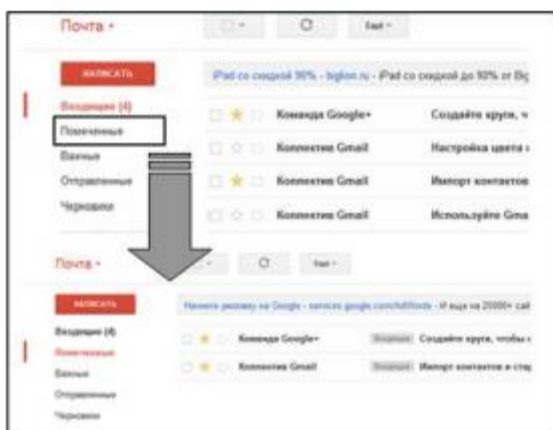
Почта ▾

НАПИСАТЬ

Входящие (4)
Помеченные
Важные
Отправленные
Черновики

iPad со скидкой 90% - biglion.ru - iPad со скидкой до 90% от Biglion

Команда Google+ Создайте круги,
Коллектив Gmail Настройка цвета
Коллектив Gmail Импорт контактов
Коллектив Gmail Используйте Gma

Почта ▾

НАПИСАТЬ

Входящие (4)
Помеченные
Важные
Отправленные
Черновики

Начните рекламу на Google - services.google.com/AdWords - И еще на 20000+ сай

Команда Google+ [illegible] Создайте круги, чтобы
Коллектив Gmail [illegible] Импорт контактов и стар